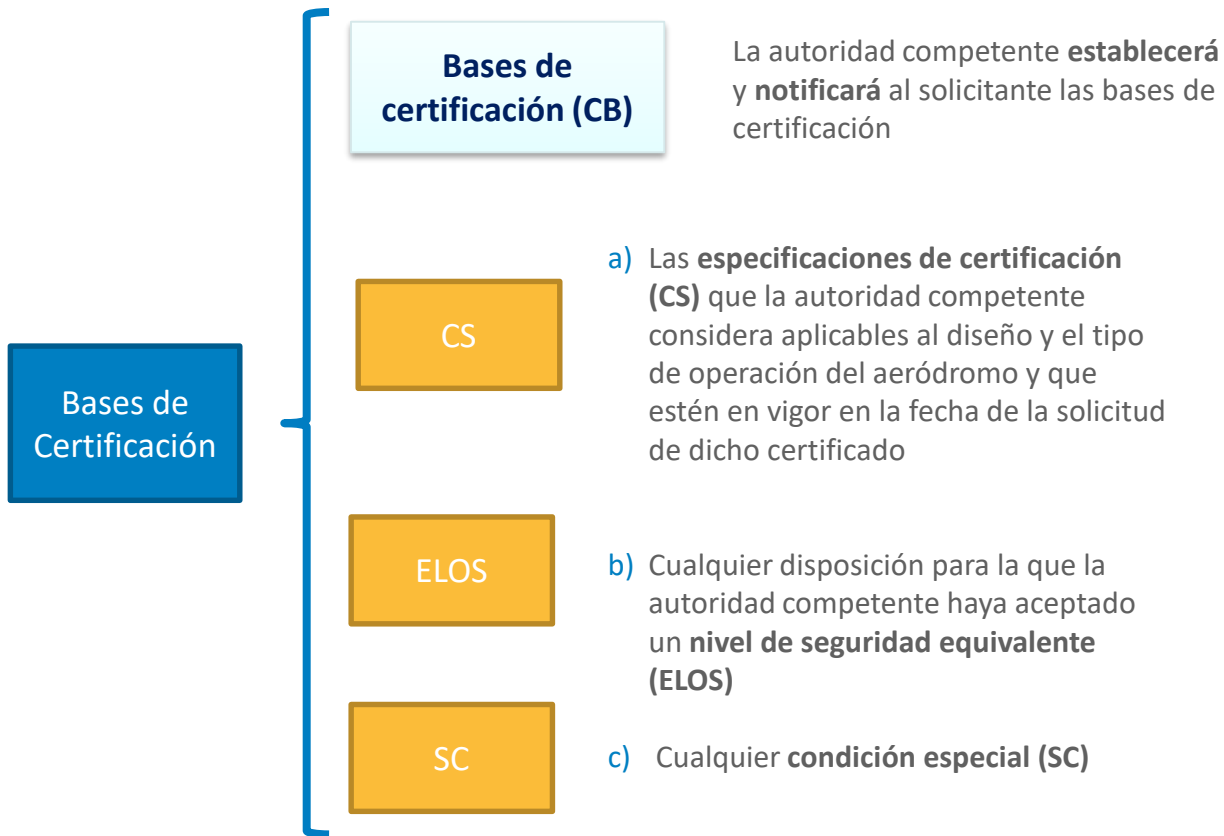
Bases de Certificación

Bases de certificación (CB)

La autoridad competente **establecerá** y **notificará** al solicitante las bases de certificación

CS

a) Las **especificaciones de certificación (CS)** que la autoridad competente considera aplicables al diseño y el tipo de operación del aeródromo y que estén en vigor en la fecha de la solicitud de dicho certificado

ELOS

b) Cualquier disposición para la que la autoridad competente haya aceptado un **nivel de seguridad equivalente (ELOS)**

SC

c) Cualquier **condición especial (SC)**